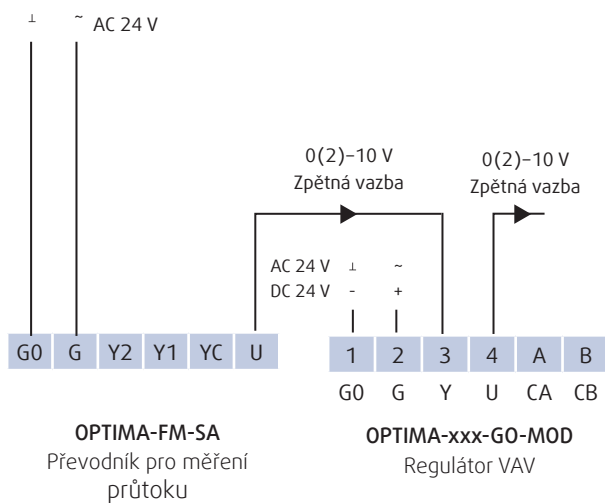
⊥ ~ AC 24 V

0(2)–10 V
Zpětná vazba

0(2)–10 V
Zpětná vazba

AC 24 V ⊥ ~
DC 24 V - +

| G0 | G | Y2 | Y1 | YC | U |
|---|---|---|---|---|---|

| 1 | 2 | 3 | 4 | A | B |
|---|---|---|---|---|---|
| G0 | G | Y | U | CA | CB |

OPTIMA-FM-SA
Převodník pro měření průtoku

OPTIMA-xxx-GO-MOD
Regulátor VAV